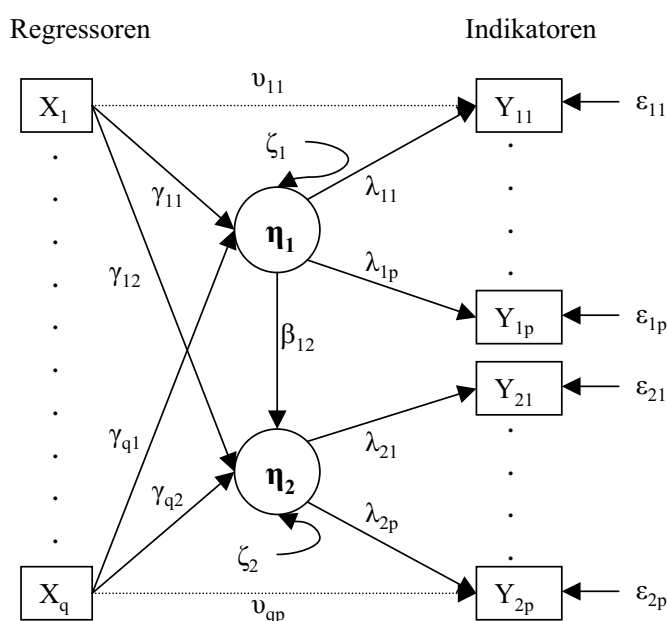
Regressoren

Indikatoren

$X_1$

$\upsilon_{11}$

$Y_{11}$

$\varepsilon_{11}$

$\zeta_1$

$\gamma_{11}$

$\lambda_{11}$

$\gamma_{12}$

$\boldsymbol{\eta_1}$

$\lambda_{1p}$

$Y_{1p}$

$\varepsilon_{1p}$

$\beta_{12}$

$Y_{21}$

$\varepsilon_{21}$

$\gamma_{q1}$

$\lambda_{21}$

$\gamma_{q2}$

$\boldsymbol{\eta_2}$

$\lambda_{2p}$

$\zeta_2$

$X_q$

$\upsilon_{qp}$

$Y_{2p}$

$\varepsilon_{2p}$